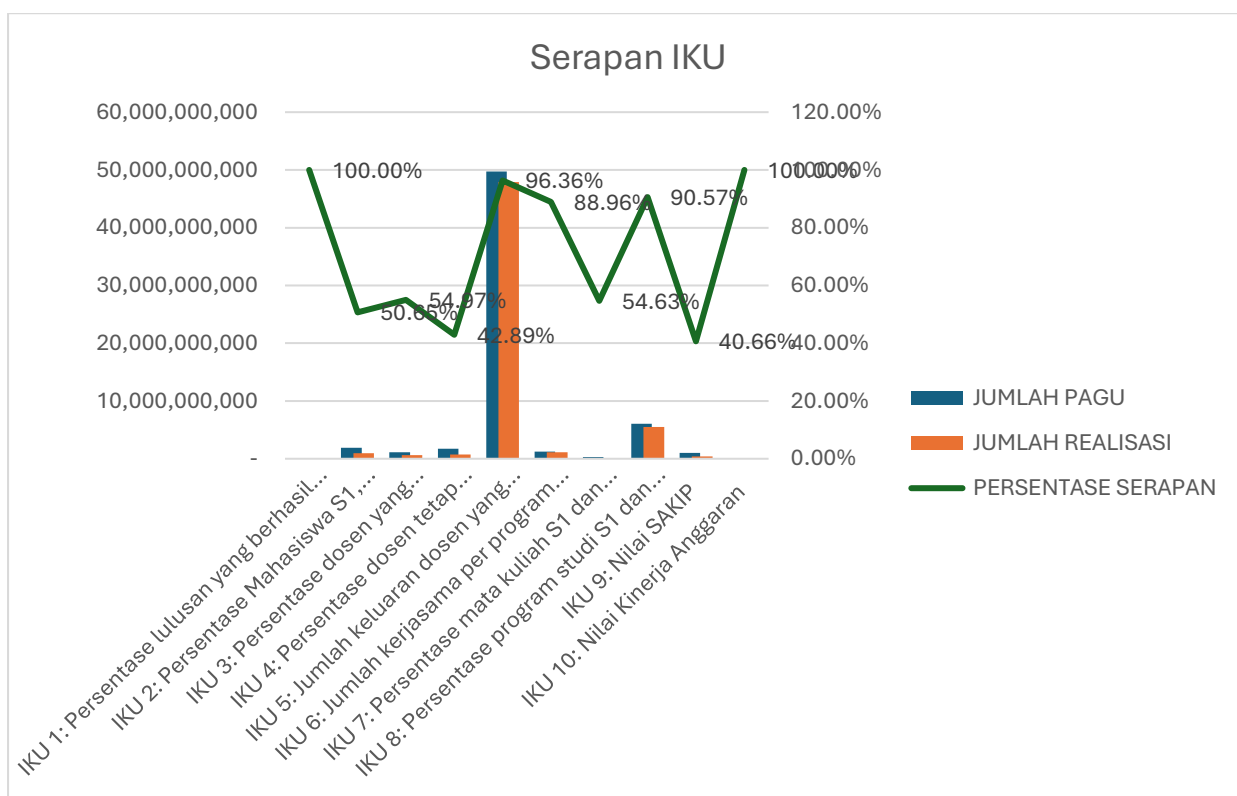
Serapan IKU

60,000,000,000
50,000,000,000
40,000,000,000
30,000,000,000
20,000,000,000
10,000,000,000
-

120.00%
100.00%
80.00%
60.00%
40.00%
20.00%
0.00%

100.00%
50.65%
54.97%
42.89%
96.36%
88.96%
54.63%
90.57%
40.66%
100.00%

IKU 1: Persentase lulusan yang berhasil...
IKU 2: Persentase Mahasiswa S1,...
IKU 3: Persentase dosen yang...
IKU 4: Persentase dosen tetap...
IKU 5: Jumlah keluaran dosen yang...
IKU 6: Jumlah kerjasama per program...
IKU 7: Persentase mata kuliah S1 dan...
IKU 8: Persentase program studi S1 dan...
IKU 9: Nilai SAKIP
IKU 10: Nilai Kinerja Anggaran

JUMLAH PAGU
JUMLAH REALISASI
PERSENTASE SERAPAN